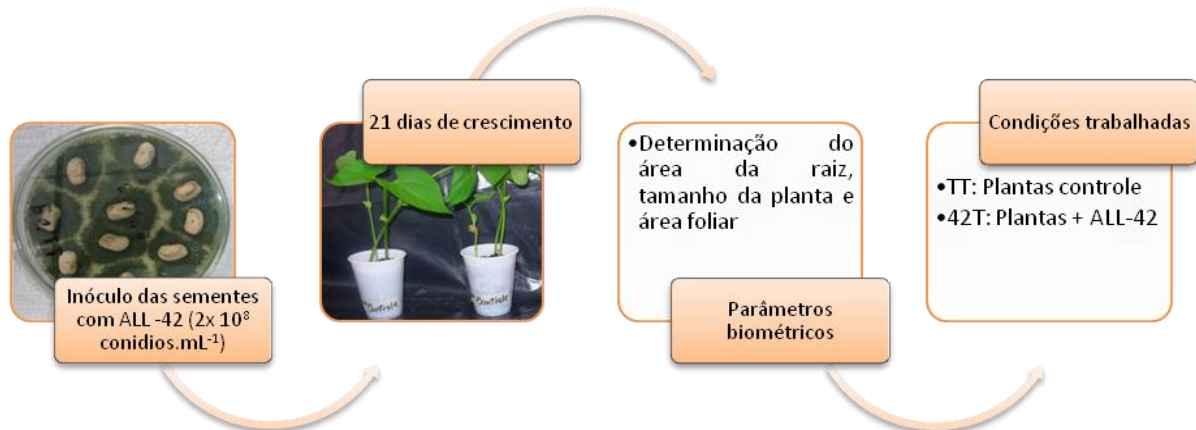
Inóculo das sementes com ALL -42 (2x $10^8$ conidios.mL$^{-1}$)

21 dias de crescimento

Controle

Controle

•Determinação do área da raiz, tamanho da planta e área foliar

Parâmetros biométricos

Condições trabalhadas

•TT: Plantas controle
•42T: Plantas + ALL-42